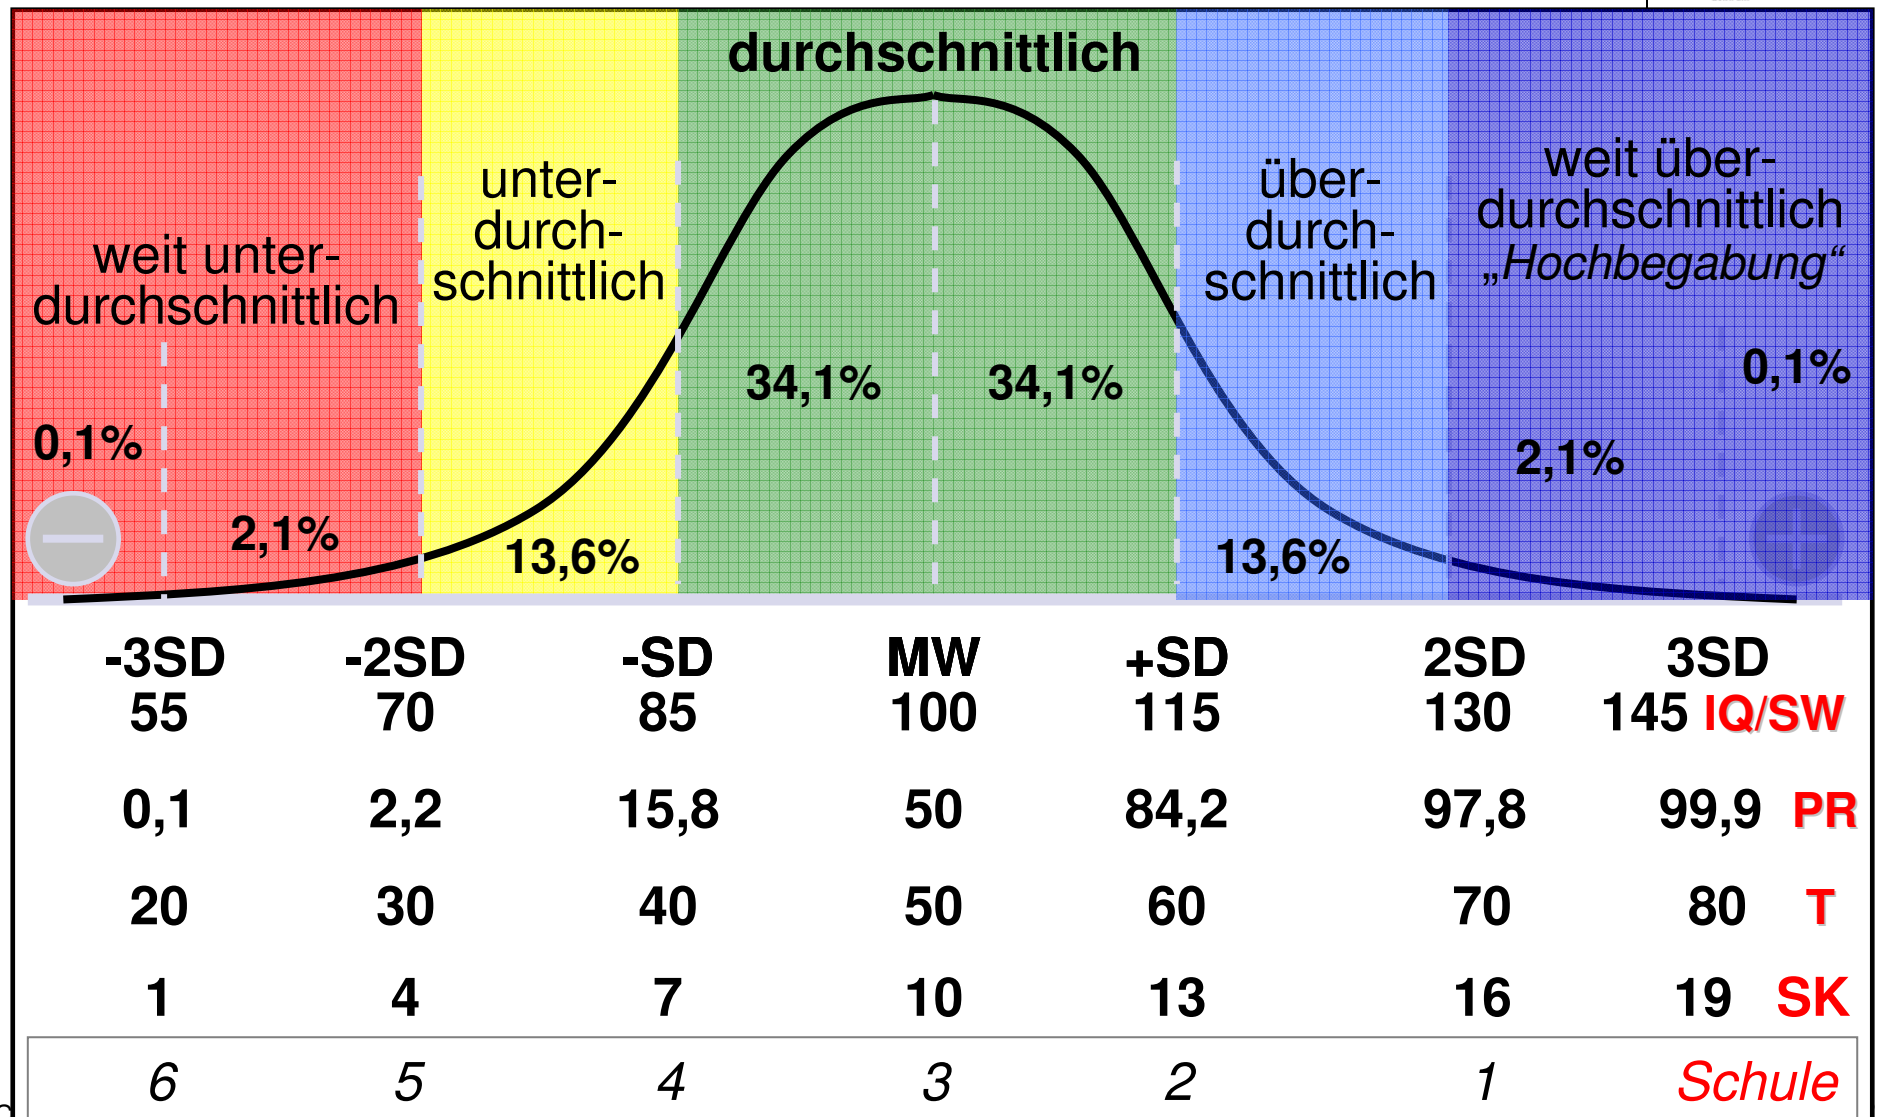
durchschnittlich

weit unterdurchschnittlich

unterdurchschnittlich

überdurchschnittlich

weit überdurchschnittlich „Hochbegabung“

0,1%

2,1%

13,6%

34,1%

34,1%

13,6%

2,1%

0,1%

| -3SD 55 | -2SD 70 | -SD 85 | MW 100 | +SD 115 | 2SD 130 | 3SD 145 | IQ/SW |
|---|---|---|---|---|---|---|---|
| 0,1 | 2,2 | 15,8 | 50 | 84,2 | 97,8 | 99,9 | PR |
| 20 | 30 | 40 | 50 | 60 | 70 | 80 | T |
| 1 | 4 | 7 | 10 | 13 | 16 | 19 | SK |
| 6 | 5 | 4 | 3 | 2 | 1 | | Schule |